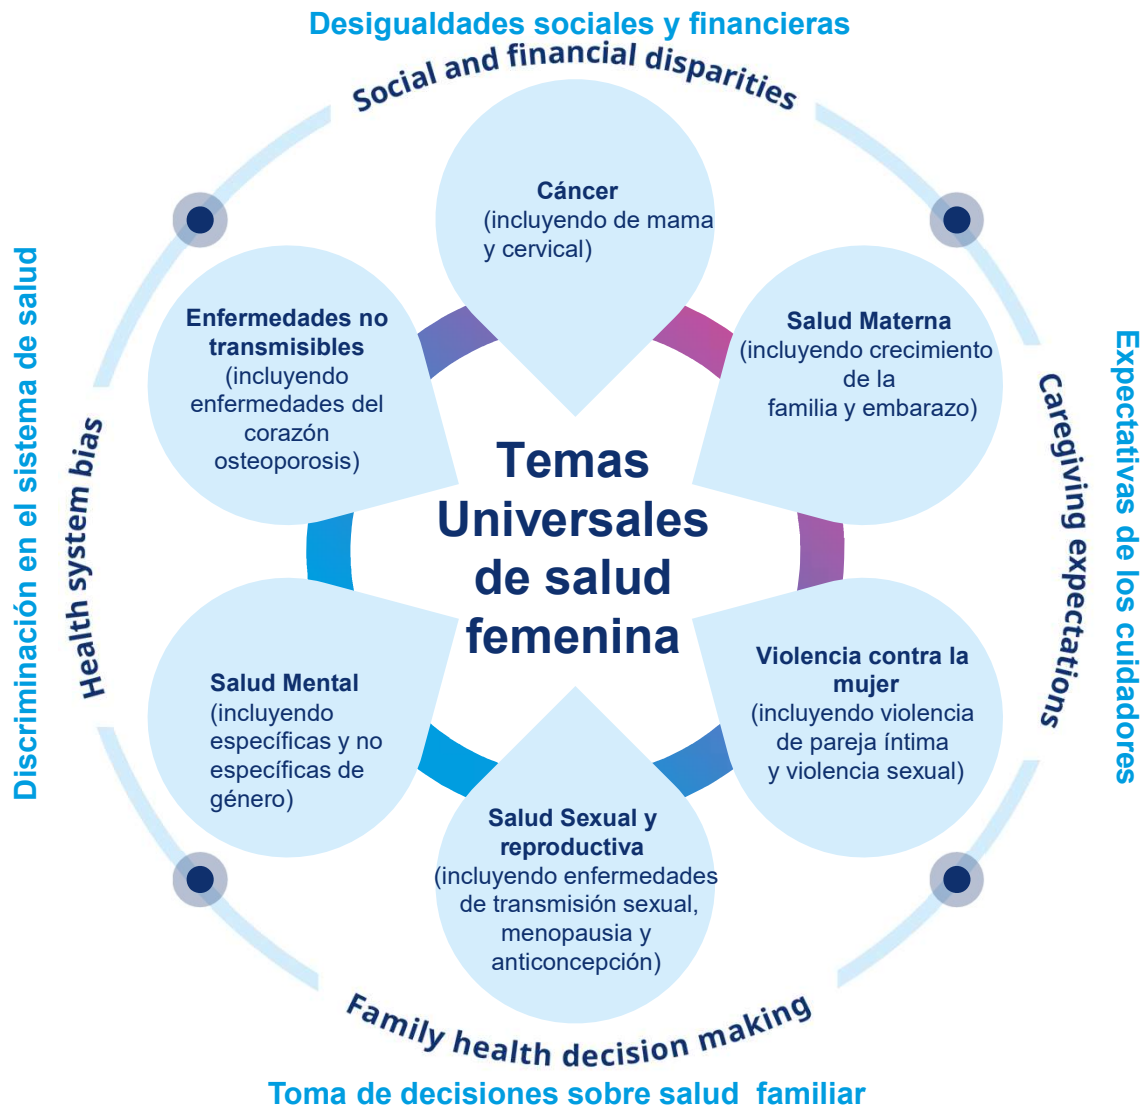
Desigualdades sociales y financieras

Social and financial disparities

Cáncer (incluyendo de mama y cervical)

Enfermedades no transmisibles (incluyendo enfermedades del corazón osteoporosis)

Salud Materna (incluyendo crecimiento de la familia y embarazo)

Temas Universales de salud femenina

Salud Mental (incluyendo específicas y no específicas de género)

Violencia contra la mujer (incluyendo violencia de pareja íntima y violencia sexual)

Salud Sexual y reproductiva (incluyendo enfermedades de transmisión sexual, menopausia y anticoncepción)

Discriminación en el sistema de salud

Health system bias

Expectativas de los cuidadores

Caregiving expectations

Family health decision making

Toma de decisiones sobre salud familiar